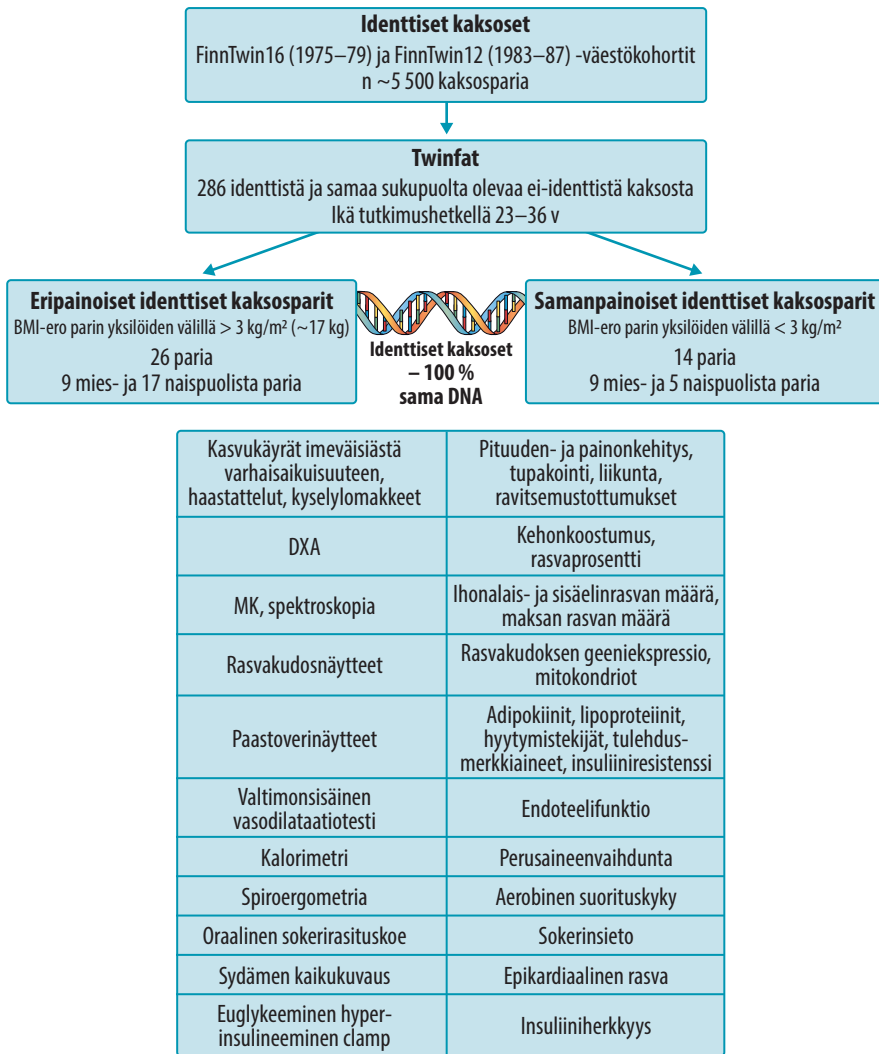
**Identtiset kaksoset**
FinnTwin16 (1975–79) ja FinnTwin12 (1983–87) -väestökohortit
n ~5 500 kaksosparia

**Twinfat**
286 identtistä ja samaa sukupuolta olevaa ei-identtistä kaksosta
Ikä tutkimushetkellä 23–36 v

**Eripainoiset identtiset kaksosparit**
BMI-ero parin yksilöiden välillä > 3 kg/m² (~17 kg)
26 paria
9 mies- ja 17 naispuolista paria

**Identtiset kaksoset – 100 % sama DNA**

**Samanpainoiset identtiset kaksosparit**
BMI-ero parin yksilöiden välillä < 3 kg/m²
14 paria
9 mies- ja 5 naispuolista paria

| | |
|---|---|
| Kasvukäyrät imeväisiästä varhaisaikuisuuteen, haastattelut, kyselylomakkeet | Pituuden- ja painonkehitys, tupakointi, liikunta, ravitsemustottumukset |
| DXA | Kehonkoostumus, rasvaprosentti |
| MK, spektroskopia | Ihonalais- ja sisäelinrasvan määrä, maksan rasvan määrä |
| Rasvakudosnäytteet | Rasvakudoksen geeniekspressio, mitokondriot |
| Paastoverinäytteet | Adipokiinit, lipoproteiinit, hyytymistekijät, tulehdusmerkkiaineet, insuliiniresistenssi |
| Valtimonsisäinen vasodilataatiotesti | Endoteelifunktio |
| Kalorimetri | Perusaineenvaihdunta |
| Spiroergometria | Aerobinen suorituskyky |
| Oraalinen sokerirasituskoe | Sokerinsieto |
| Sydämen kaikukuvaus | Epikardiaalinen rasva |
| Euglykeeminen hyperinsulineeminen clamp | Insuliiniherkkyys |